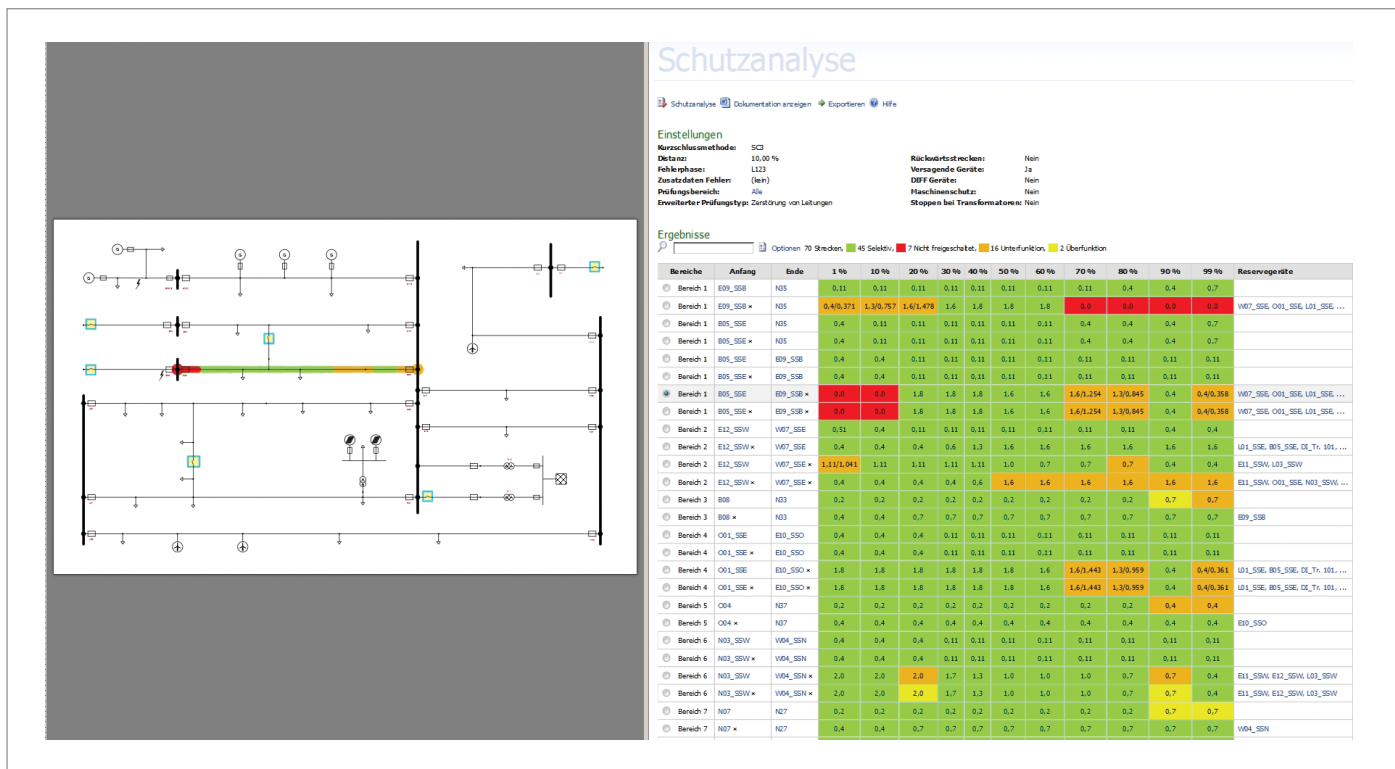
Schutzanalyse

Schutzanalyse Dokumentation anzeigen Exportieren Hilfe

Einstellungen

Kurzschlussmethode: SC3
Distanz: 10,00 %
Fehlerphase: L123
Zusatzdaten Fehler: (kein)
Prüfungsbereich: Alle
Erweiterter Prüfungstyp: Zerstörung von Leitungen

Rückwärtsstrecken: Nein
Versagende Geräte: Ja
DIFF Geräte: Nein
Maschinenschutz: Nein
Stoppen bei Transformatoren: Nein

Ergebnisse

Optionen 70 Strecken, 45 Selektiv, 7 Nicht freigeschaltet, 16 Unterfunktion, 2 Überfunktion

| Bereiche | Anfang | Ende | 1 % | 10 % | 20 % | 30 % | 40 % | 50 % | 60 % | 70 % | 80 % | 90 % | 99 % | Reservegeräte |
|---|---|---|---|---|---|---|---|---|---|---|---|---|---|---|
| Bereich 1 | E09_SSB | N35 | 0,11 | 0,11 | 0,11 | 0,11 | 0,11 | 0,11 | 0,11 | 0,4 | 0,4 | 0,4 | 0,7 | |
| Bereich 1 | E09_SSB × | N35 | 0,4/0,371 | 1,3/0,757 | 1,6/1,478 | 1,6 | 1,8 | 1,8 | 1,8 | 0,0 | 0,0 | 0,0 | 0,0 | W07_SSE, O01_SSE, L01_SSE, ... |
| Bereich 1 | B05_SSE | N35 | 0,4 | 0,11 | 0,11 | 0,11 | 0,11 | 0,11 | 0,11 | 0,4 | 0,4 | 0,4 | 0,7 | |
| Bereich 1 | B05_SSE × | N35 | 0,4 | 0,11 | 0,11 | 0,11 | 0,11 | 0,11 | 0,11 | 0,4 | 0,4 | 0,4 | 0,7 | |
| Bereich 1 | B05_SSE | E09_SSB | 0,4 | 0,4 | 0,11 | 0,11 | 0,11 | 0,11 | 0,11 | 0,11 | 0,11 | 0,11 | 0,11 | |
| Bereich 1 | B05_SSE × | E09_SSB | 0,4 | 0,4 | 0,11 | 0,11 | 0,11 | 0,11 | 0,11 | 0,11 | 0,11 | 0,11 | 0,11 | |
| Bereich 1 | B05_SSE | E09_SSB × | 0,0 | 0,0 | 1,8 | 1,8 | 1,8 | 1,6 | 1,6 | 1,6/1,254 | 1,3/0,845 | 0,4 | 0,4/0,358 | W07_SSE, O01_SSE, L01_SSE, ... |
| Bereich 1 | B05_SSE × | E09_SSB × | 0,0 | 0,0 | 1,8 | 1,8 | 1,8 | 1,6 | 1,6 | 1,6/1,254 | 1,3/0,845 | 0,4 | 0,4/0,358 | W07_SSE, O01_SSE, L01_SSE, ... |
| Bereich 2 | E12_SSW | W07_SSE | 0,51 | 0,4 | 0,11 | 0,11 | 0,11 | 0,11 | 0,11 | 0,11 | 0,11 | 0,4 | 0,4 | |
| Bereich 2 | E12_SSW × | W07_SSE | 0,4 | 0,4 | 0,4 | 0,6 | 1,3 | 1,6 | 1,6 | 1,6 | 1,6 | 1,6 | 1,6 | L01_SSE, B05_SSE, DI_Tr. 101, ... |
| Bereich 2 | E12_SSW | W07_SSE × | 1,11/1,041 | 1,11 | 1,11 | 1,11 | 1,11 | 1,0 | 0,7 | 0,7 | 0,7 | 0,4 | 0,4 | E11_SSW, L03_SSW |
| Bereich 2 | E12_SSW × | W07_SSE × | 0,4 | 0,4 | 0,4 | 0,4 | 0,6 | 1,6 | 1,6 | 1,6 | 1,6 | 1,6 | 1,6 | E11_SSW, O01_SSE, N03_SSW, ... |
| Bereich 3 | B08 | N33 | 0,2 | 0,2 | 0,2 | 0,2 | 0,2 | 0,2 | 0,2 | 0,2 | 0,2 | 0,7 | 0,7 | |
| Bereich 3 | B08 × | N33 | 0,4 | 0,4 | 0,7 | 0,7 | 0,7 | 0,7 | 0,7 | 0,7 | 0,7 | 0,7 | 0,7 | E09_SSB |
| Bereich 4 | O01_SSE | E10_SSO | 0,4 | 0,4 | 0,4 | 0,11 | 0,11 | 0,11 | 0,11 | 0,11 | 0,11 | 0,11 | 0,11 | |
| Bereich 4 | O01_SSE × | E10_SSO | 0,4 | 0,4 | 0,4 | 0,11 | 0,11 | 0,11 | 0,11 | 0,11 | 0,11 | 0,11 | 0,11 | |
| Bereich 4 | O01_SSE | E10_SSO × | 1,8 | 1,8 | 1,8 | 1,8 | 1,8 | 1,8 | 1,6 | 1,6/1,443 | 1,3/0,959 | 0,4 | 0,4/0,361 | L01_SSE, B05_SSE, DI_Tr. 101, ... |
| Bereich 4 | O01_SSE × | E10_SSO × | 1,8 | 1,8 | 1,8 | 1,8 | 1,8 | 1,8 | 1,6 | 1,6/1,443 | 1,3/0,959 | 0,4 | 0,4/0,361 | L01_SSE, B05_SSE, DI_Tr. 101, ... |
| Bereich 5 | O04 | N37 | 0,2 | 0,2 | 0,2 | 0,2 | 0,2 | 0,2 | 0,2 | 0,2 | 0,2 | 0,4 | 0,4 | |
| Bereich 5 | O04 × | N37 | 0,4 | 0,4 | 0,4 | 0,4 | 0,4 | 0,4 | 0,4 | 0,4 | 0,4 | 0,4 | 0,4 | E10_SSO |
| Bereich 6 | N03_SSW | W04_SSN | 0,4 | 0,4 | 0,4 | 0,11 | 0,11 | 0,11 | 0,11 | 0,11 | 0,11 | 0,11 | 0,11 | |
| Bereich 6 | N03_SSW × | W04_SSN | 0,4 | 0,4 | 0,4 | 0,11 | 0,11 | 0,11 | 0,11 | 0,11 | 0,11 | 0,11 | 0,11 | |
| Bereich 6 | N03_SSW | W04_SSN × | 2,0 | 2,0 | 2,0 | 1,7 | 1,3 | 1,0 | 1,0 | 1,0 | 0,7 | 0,7 | 0,4 | E11_SSW, E12_SSW, L03_SSW |
| Bereich 6 | N03_SSW × | W04_SSN × | 2,0 | 2,0 | 2,0 | 1,7 | 1,3 | 1,0 | 1,0 | 1,0 | 0,7 | 0,7 | 0,4 | E11_SSW, E12_SSW, L03_SSW |
| Bereich 7 | N07 | N27 | 0,2 | 0,2 | 0,2 | 0,2 | 0,2 | 0,2 | 0,2 | 0,2 | 0,2 | 0,7 | 0,7 | |
| Bereich 7 | N07 × | N27 | 0,4 | 0,4 | 0,7 | 0,7 | 0,7 | 0,7 | 0,7 | 0,7 | 0,7 | 0,7 | 0,7 | W04_SSN |